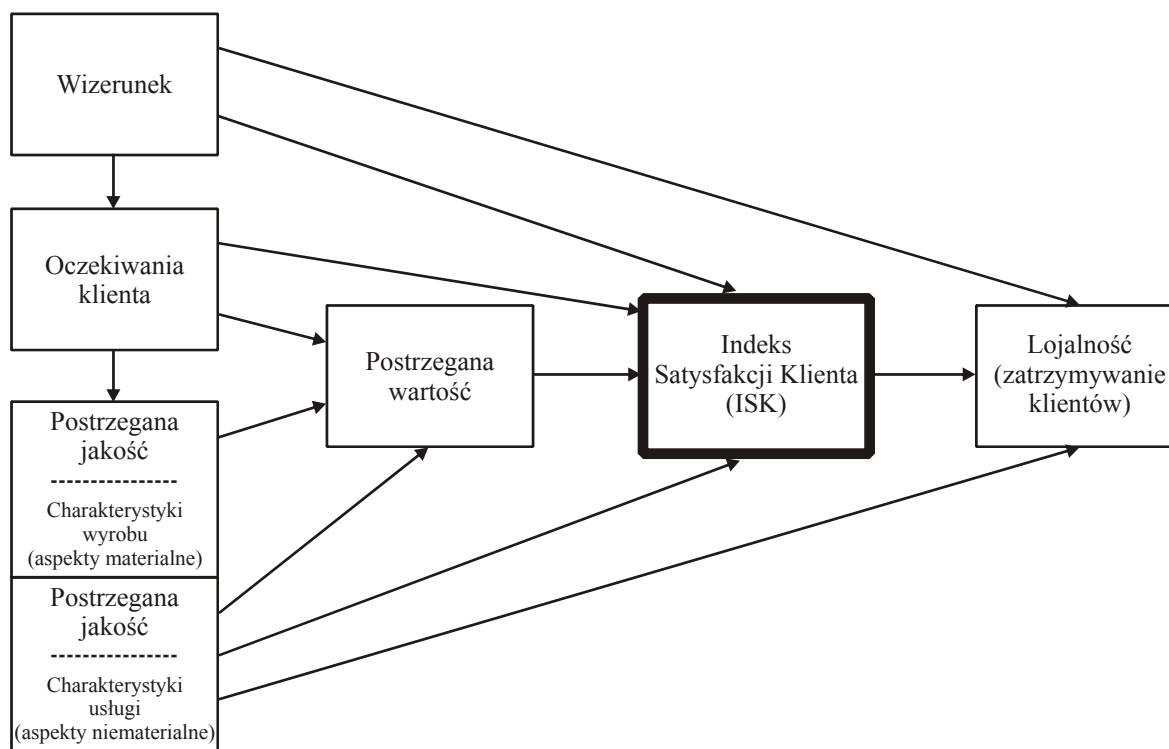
Wizerunek

Oczekiwania klienta

Postrzegana jakość
---------------
Charakterystyki wyrobu
(aspekty materialne)

Postrzegana jakość
---------------
Charakterystyki usługi
(aspekty niematerialne)

Postrzegana wartość

Indeks Satysfakcji Klienta (ISK)

Lojalność (zatrzymywanie klientów)